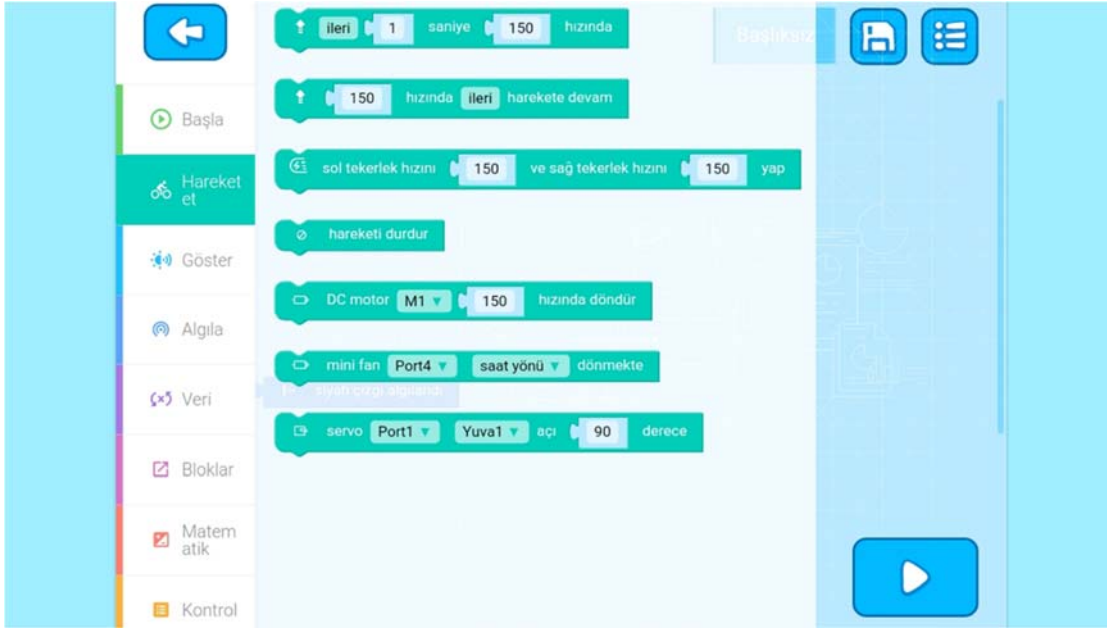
Başla

Hareket et

Göster

Algıla

Veri

Bloklar

Matematik

Kontrol

ileri 1 saniye 150 hızında

150 hızında ileri harekete devam

sol tekerlek hızını 150 ve sağ tekerlek hızını 150 yap

hareketi durdur

DC motor M1 150 hızında döndür

mini fan Port4 saat yönü dönmekte

siyah çizgi algılandı

servo Port1 Yuva1 açı 90 derece

Başlıksız